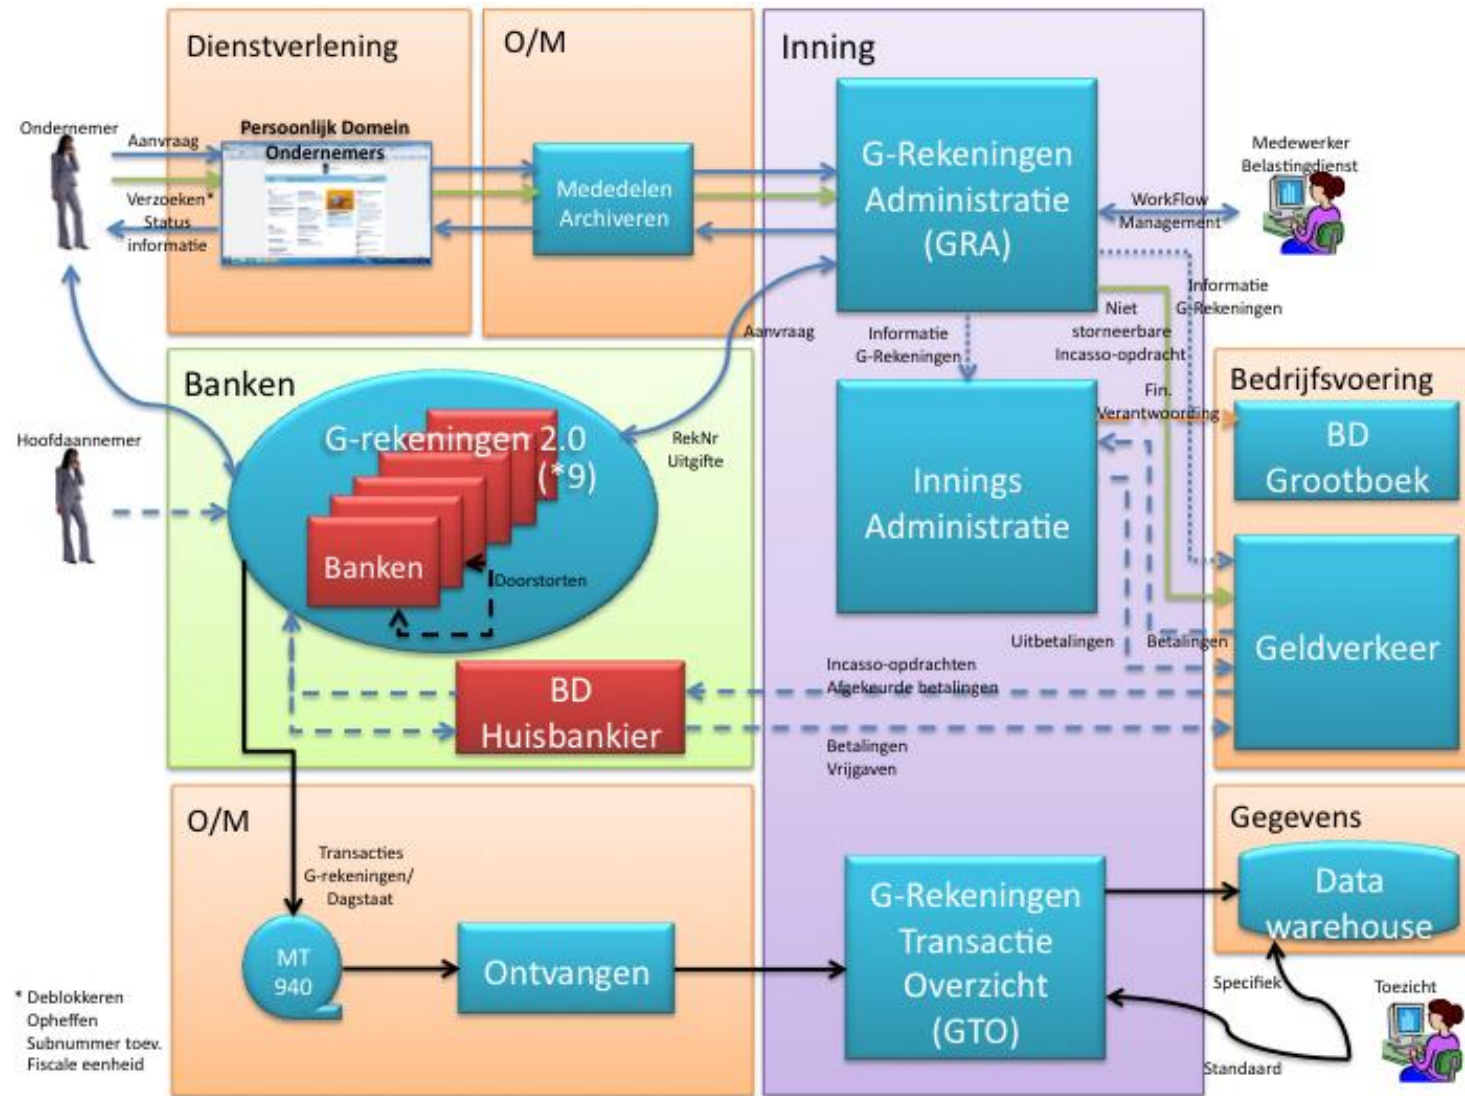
Dienstverlening

O/M

Inning

Ondernemer

Aanvraag

Persoonlijk Domein Ondernemers

Verzoeken* Status informatie

Mededelen Archiveren

G-Rekeningen Administratie (GRA)

Medewerker Belastingdienst

WorkFlow Management

Informatie G-Rekeningen

Niet storneerbare Incasso-opdracht

Aanvraag

Informatie G-Rekeningen

Banken

G-rekeningen 2.0 (*9)

Hoofdaannemer

RekNr Uitgifte

Banken

Doorstorten

Fin. Verantwoording

Bedrijfsvoering

BD Grootboek

Innings Administratie

Uitbetalingen

Betalingen

Geldverkeer

Incasso-opdrachten Afgekeurde betalingen

BD Huisbankier

Betalingen Vrijgaven

O/M

Transacties G-rekeningen/ Dagstaat

Gegevens

Data warehouse

MT 940

Ontvangen

G-Rekeningen Transactie Overzicht (GTO)

Specifiek

Toezicht

Standaard

* Deblokkeren Opheffen Subnummer toev. Fiscale eenheid